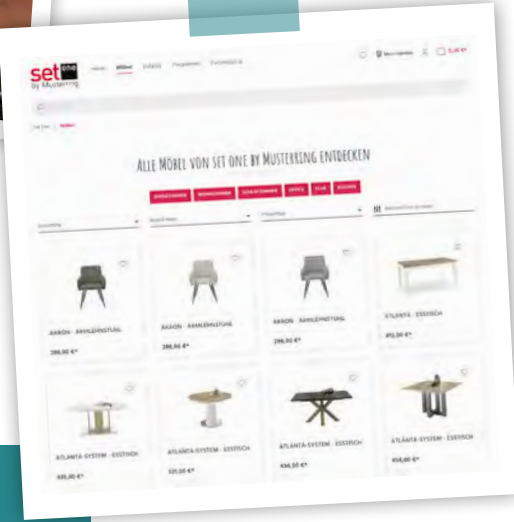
set one
by Musterring

Möbel

Alle Möbel von set one by Musterring entdecken

SPEISEZIMMER WOHNZIMMER SCHLAFZIMMER OFFICE FLUR KÜCHEN

AARON - ARMLEHNSTUHL
299,00 €*

AARON - ARMLEHNSTUHL
299,00 €*

AARON - ARMLEHNSTUHL
299,00 €*

ATLANTA - ESSTISCH
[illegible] €*

ATLANTA-SYSTEM - ESSTISCH
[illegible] €*

ATLANTA-SYSTEM - ESSTISCH
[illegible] €*

ATLANTA-SYSTEM - ESSTISCH
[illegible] €*

ATLANTA-SYSTEM - ESSTISCH
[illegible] €*